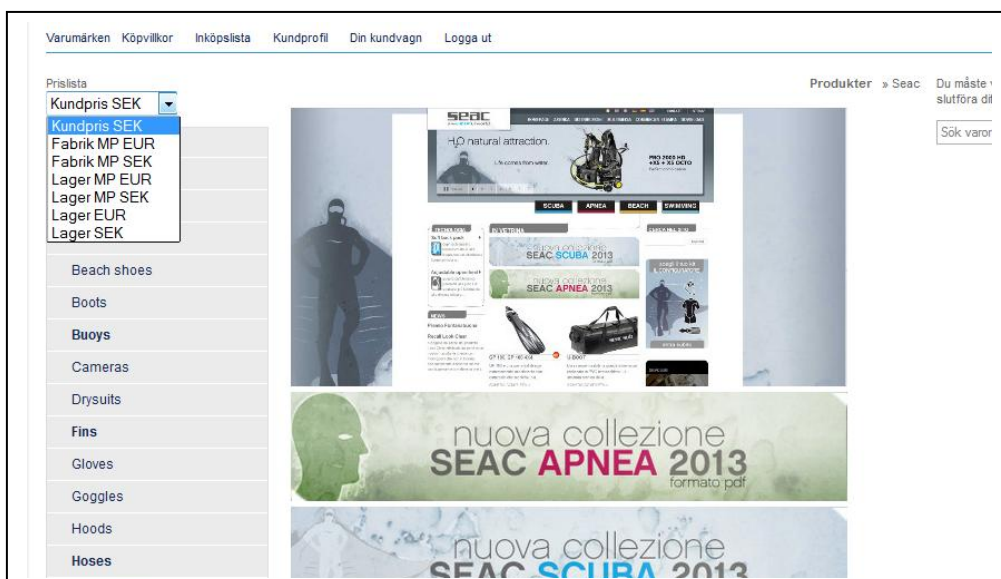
Varumärken Köpvillkor Inköpslista Kundprofil Din kundvagn Logga ut

Prislista
Kundpris SEK
Kundpris SEK
Fabrik MP EUR
Fabrik MP SEK
Lager MP EUR
Lager MP SEK
Lager EUR
Lager SEK

Beach shoes
Boots
Buoys
Cameras
Drysuits
Fins
Gloves
Goggles
Hoods
Hoses

Produkter » Seac

Du måste v
slutföra di

Sök varor

seac
H2O natural attraction.
SCUBA APNEA BEACH SWIMMING
nuova collezione SEAC SCUBA 2013
nuova collezione SEAC APNEA 2013

nuova collezione
SEAC APNEA 2013
formato pdf

nuova collezione
SEAC SCUBA 2013